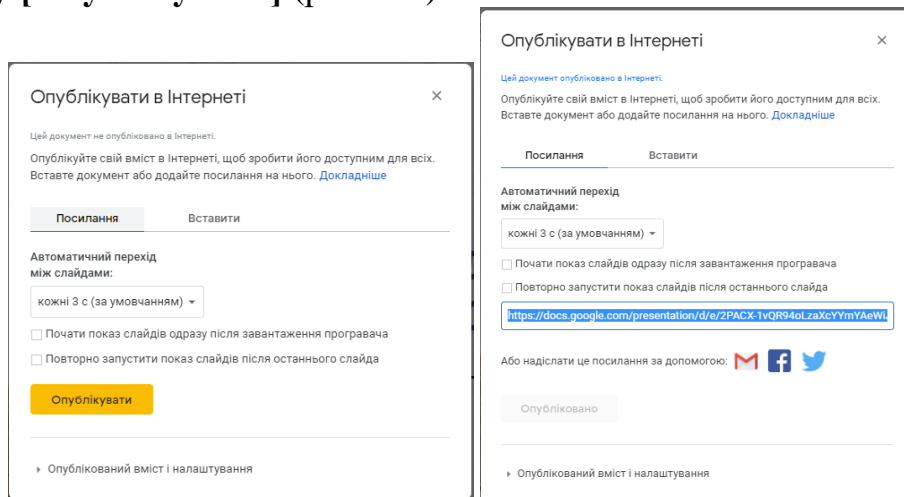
Опублікувати в Інтернеті

×

Цей документ не опубліковано в Інтернеті.

Опублікуйте свій вміст в Інтернеті, щоб зробити його доступним для всіх. Вставте документ або додайте посилання на нього. Докладніше

Посилання

Вставити

Автоматичний перехід між слайдами:

кожні 3 с (за умовчанням)

Почати показ слайдів одразу після завантаження програвача

Повторно запустити показ слайдів після останнього слайда

Опублікувати

Опублікований вміст і налаштування

Опублікувати в Інтернеті

×

Цей документ опубліковано в Інтернеті.

Опублікуйте свій вміст в Інтернеті, щоб зробити його доступним для всіх. Вставте документ або додайте посилання на нього. Докладніше

Посилання

Вставити

Автоматичний перехід між слайдами:

кожні 3 с (за умовчанням)

Почати показ слайдів одразу після завантаження програвача

Повторно запустити показ слайдів після останнього слайда

https://docs.google.com/presentation/d/e/2PACX-1vQR94oLzaXcYYmYAeWL

Або надіслати це посилання за допомогою:

Опубліковано

Опублікований вміст і налаштування